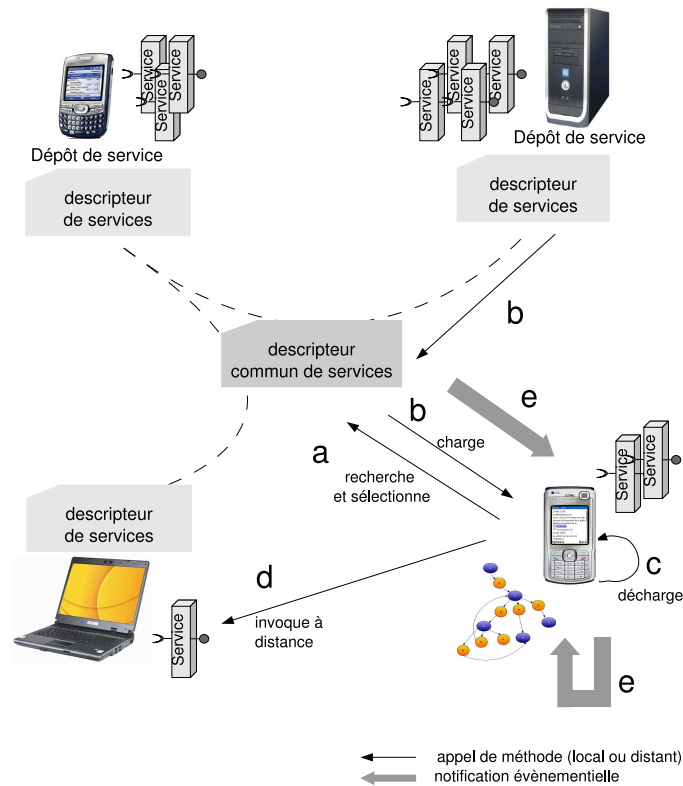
Service
Service
Service

Dépôt de service

Service
Service
Service
Service
Service

Dépôt de service

descripteur de services

descripteur de services

b

descripteur commun de services

e

b

charge

a

recherche et sélectionne

Service
Service

descripteur de services

c

décharge

d

invoque à distance

Service

e

appel de méthode (local ou distant)
notification évènementielle